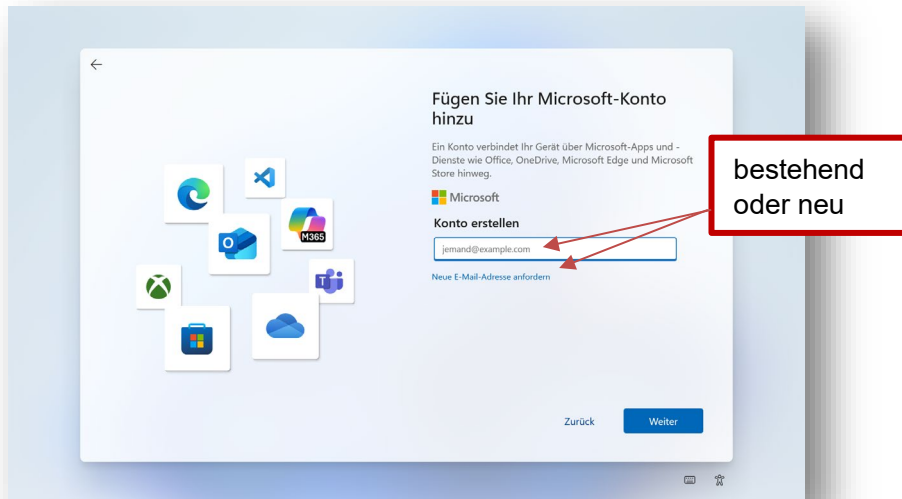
Fügen Sie Ihr Microsoft-Konto hinzu

Ein Konto verbindet Ihr Gerät über Microsoft-Apps und -Dienste wie Office, OneDrive, Microsoft Edge und Microsoft Store hinweg.

Microsoft

Konto erstellen

jemand@example.com

Neue E-Mail-Adresse anfordern

bestehend oder neu

M365

Zurück

Weiter